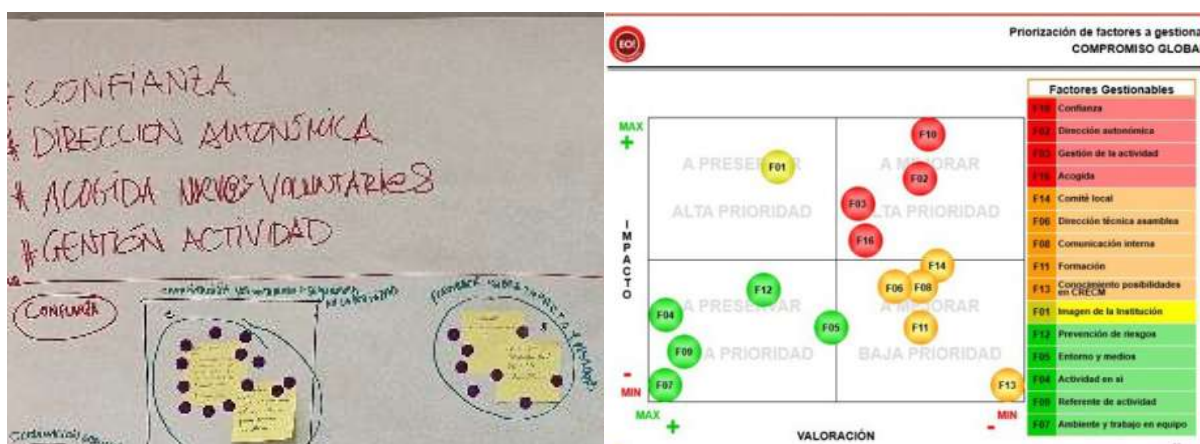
# CONFIANZA
# DIRECCIÓN AUTONÓMICA
# ACOGIDA NUEVOS VOLUNTARIOS
# GESTIÓN ACTIVIDAD

CONFIANZA

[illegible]

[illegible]

EOI

Priorización de factores a gestiona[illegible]
COMPROMISO GLOBA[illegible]

MAX
+
IMPACTO
-
MIN

MAX
+
VALORACIÓN
-
MIN

A PRESERVAR
ALTA PRIORIDAD
A MEJORAR
ALTA PRIORIDAD
A PRESERVAR
A PRIORIDAD
A MEJORAR
BAJA PRIORIDAD

F01 F10 F02 F03 F16 F14 F06 F08 F11 F12 F05 F04 F09 F07 F13

| Factores Gestionables |
|---|
| F10 Confianza |
| F02 Dirección autonómica |
| F03 Gestión de la actividad |
| F16 Acogida |
| F14 Comité local |
| F06 Dirección técnica asamblea |
| F08 Comunicación interna |
| F11 Formación |
| F13 Conocimiento posibilidades en CRECM |
| F01 Imagen de la Institución |
| F12 Prevención de riesgos |
| F05 Entorno y medios |
| F04 Actividad en sí |
| F09 Referente de actividad |
| F07 Ambiente y trabajo en equipo |